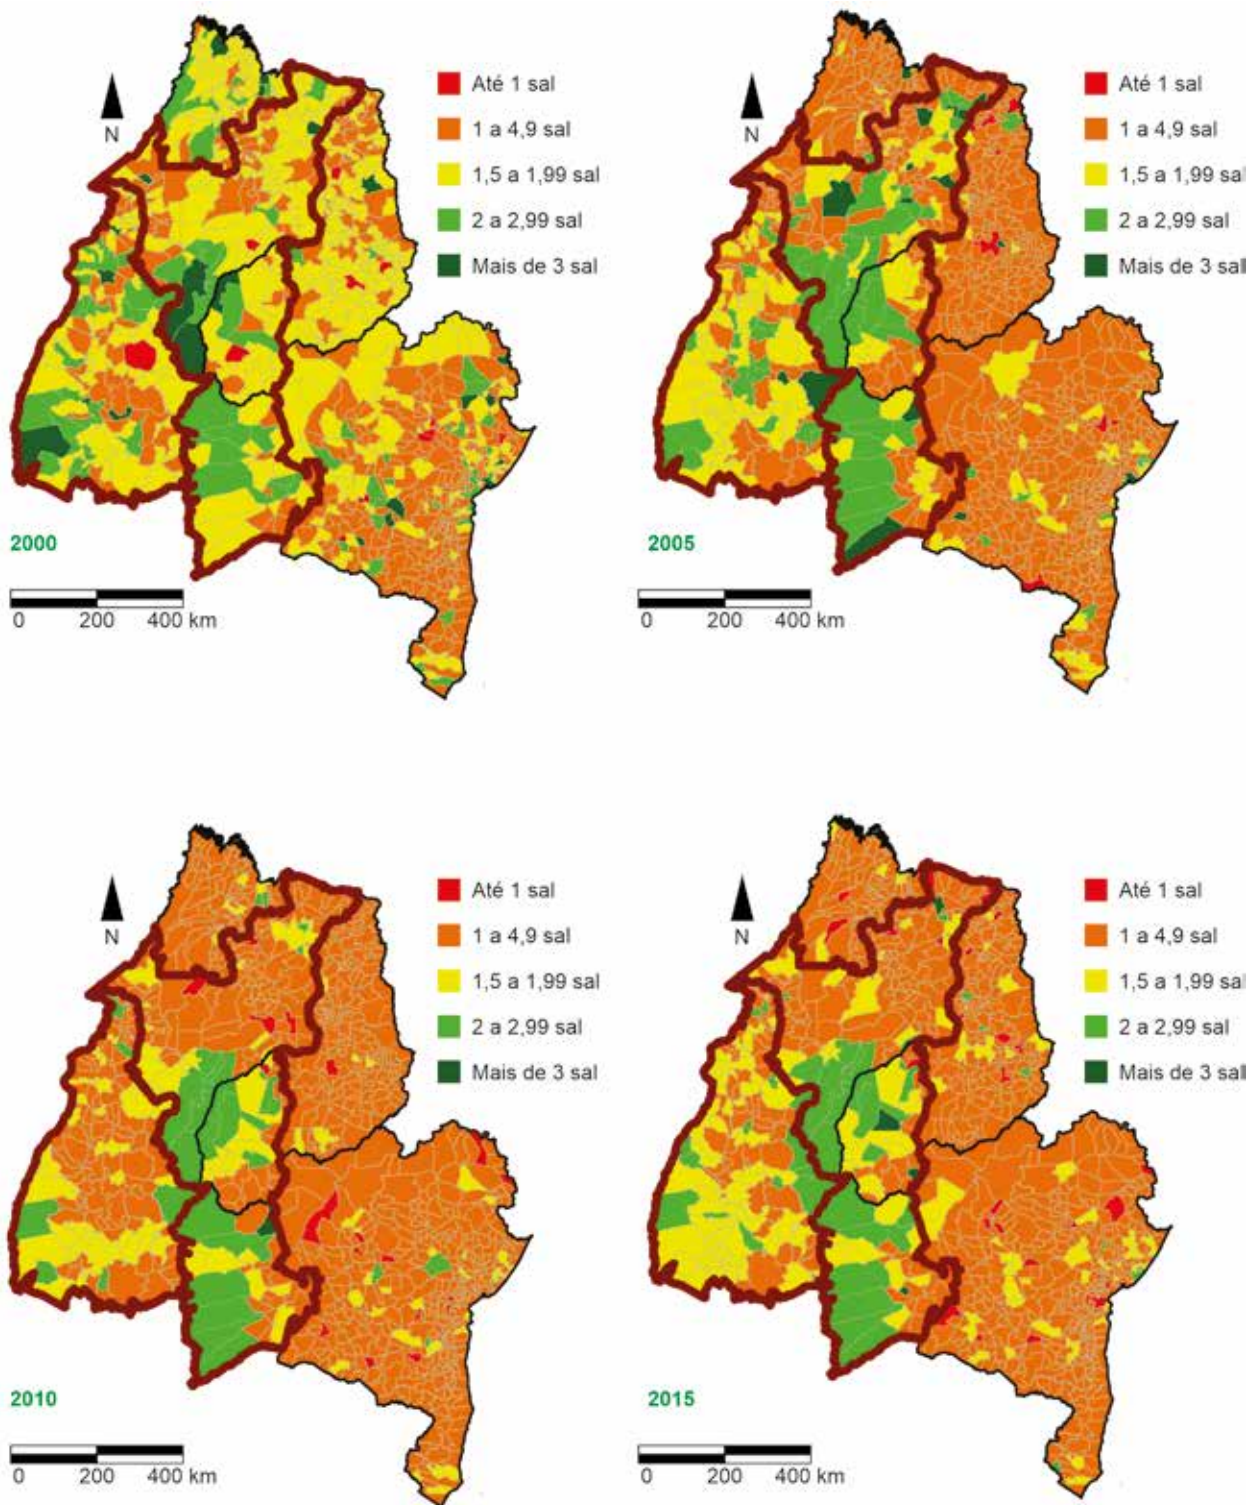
N

Até 1 sal
1 a 4,9 sal
1,5 a 1,99 sal
2 a 2,99 sal
Mais de 3 sal

2000

0 200 400 km

N

Até 1 sal
1 a 4,9 sal
1,5 a 1,99 sal
2 a 2,99 sal
Mais de 3 sal

2005

0 200 400 km

N

Até 1 sal
1 a 4,9 sal
1,5 a 1,99 sal
2 a 2,99 sal
Mais de 3 sal

2010

0 200 400 km

N

Até 1 sal
1 a 4,9 sal
1,5 a 1,99 sal
2 a 2,99 sal
Mais de 3 sal

2015

0 200 400 km